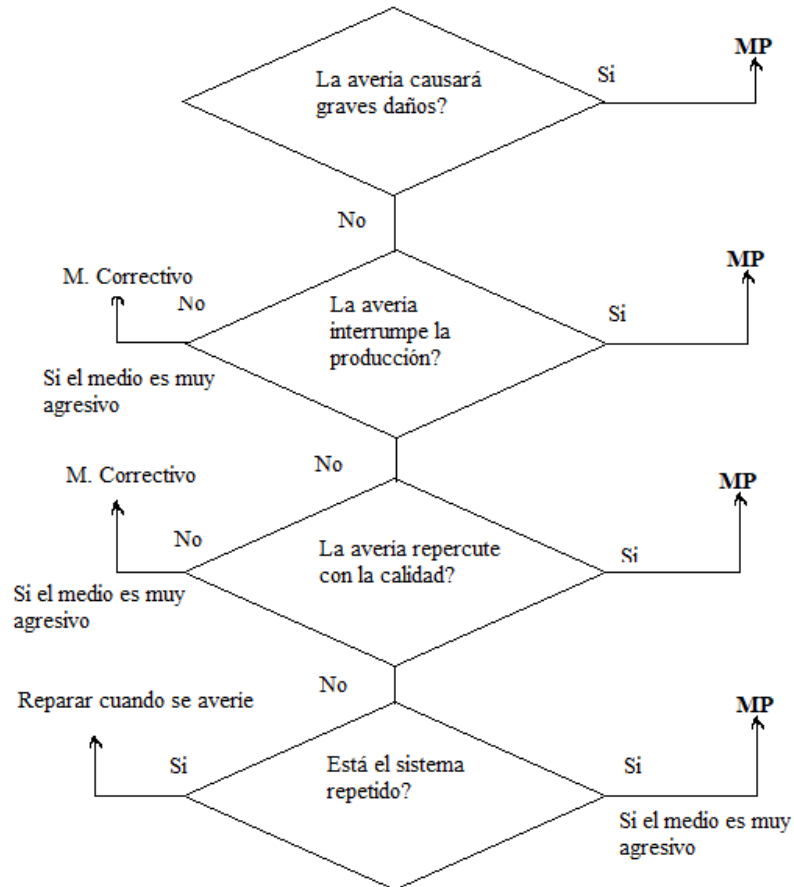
La averia causará graves daños?

Si

MP

No

M. Correctivo

No

La averia interrumpe la producción?

Si

MP

Si el medio es muy agresivo

No

M. Correctivo

No

La averia repercute con la calidad?

Si

MP

Si el medio es muy agresivo

No

Reparar cuando se averie

Si

Está el sistema repetido?

Si

MP

Si el medio es muy agresivo